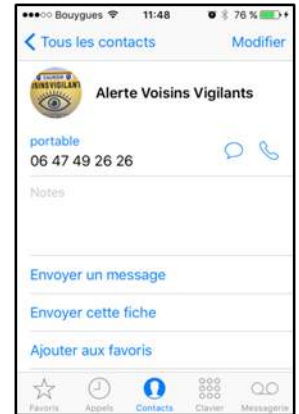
●●●○○ Bouygues 11:48 76 %

< Tous les contacts
Modifier

VOISINS VIGILANTS

Alerte Voisins Vigilants

portable
06 47 49 26 26

Notes

Envoyer un message

Envoyer cette fiche

Ajouter aux favoris

Favoris
Appels
Contacts
Clavier
Messagerie